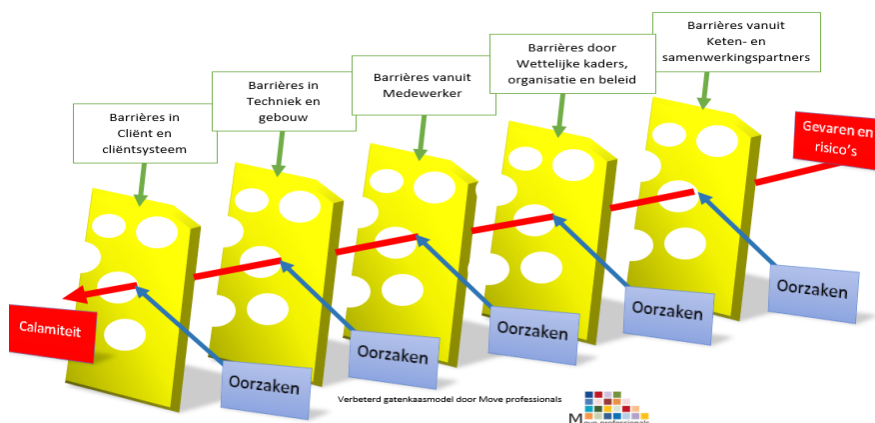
Barrières in Cliënt en cliëntsysteem

Barrières in Techniek en gebouw

Barrières vanuit Medewerker

Barrières door Wettelijke kaders, organisatie en beleid

Barrières vanuit Keten- en samenwerkingspartners

Gevaren en risico's

Calamiteit

Oorzaken

Oorzaken

Oorzaken

Oorzaken

Oorzaken

Verbeterd gatenkaasmodel door Move professionals

M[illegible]